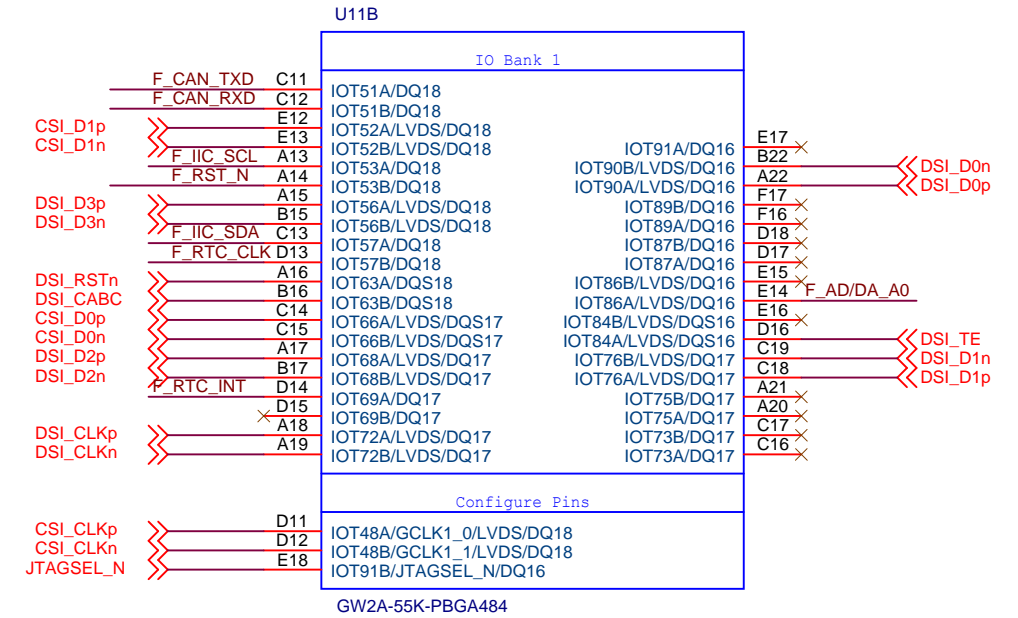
U11B

IO Bank 1

F_CAN_TXD C11 IOT51A/DQ18
F_CAN_RXD C12 IOT51B/DQ18
E12 IOT52A/LVDS/DQ18
CSI_D1p E13 IOT52B/LVDS/DQ18
CSI_D1n
F_IIC_SCL A13 IOT53A/DQ18
F_RST_N A14 IOT53B/DQ18
DSI_D3p A15 IOT56A/LVDS/DQ18
DSI_D3n B15 IOT56B/LVDS/DQ18
F_IIC_SDA C13 IOT57A/DQ18
F_RTC_CLK D13 IOT57B/DQ18
DSI_RSTn A16 IOT63A/DQS18
DSI_CABC B16 IOT63B/DQS18
CSI_D0p C14 IOT66A/LVDS/DQS17
CSI_D0n C15 IOT66B/LVDS/DQS17
DSI_D2p A17 IOT68A/LVDS/DQ17
DSI_D2n B17 IOT68B/LVDS/DQ17
F_RTC_INT D14 IOT69A/DQ17
D15 IOT69B/DQ17
A18 IOT72A/LVDS/DQ17
DSI_CLKp A19 IOT72B/LVDS/DQ17
DSI_CLKn

IOT91A/DQ16 E17
IOT90B/LVDS/DQ16 B22 DSI_D0n
IOT90A/LVDS/DQ16 A22 DSI_D0p
IOT89B/DQ16 F17
IOT89A/DQ16 F16
IOT87B/DQ16 D18
IOT87A/DQ16 D17
IOT86B/LVDS/DQ16 E15
IOT86A/LVDS/DQ16 E14 F_AD/DA_A0
IOT84B/LVDS/DQS16 E16
IOT84A/LVDS/DQS16 D16 DSI_TE
IOT76B/LVDS/DQ17 C19 DSI_D1n
IOT76A/LVDS/DQ17 C18 DSI_D1p
IOT75B/DQ17 A21
IOT75A/DQ17 A20
IOT73B/DQ17 C17
IOT73A/DQ17 C16

Configure Pins

CSI_CLKp D11 IOT48A/GCLK1_0/LVDS/DQ18
CSI_CLKn D12 IOT48B/GCLK1_1/LVDS/DQ18
JTAGSEL_N E18 IOT91B/JTAGSEL_N/DQ16

GW2A-55K-PBGA484